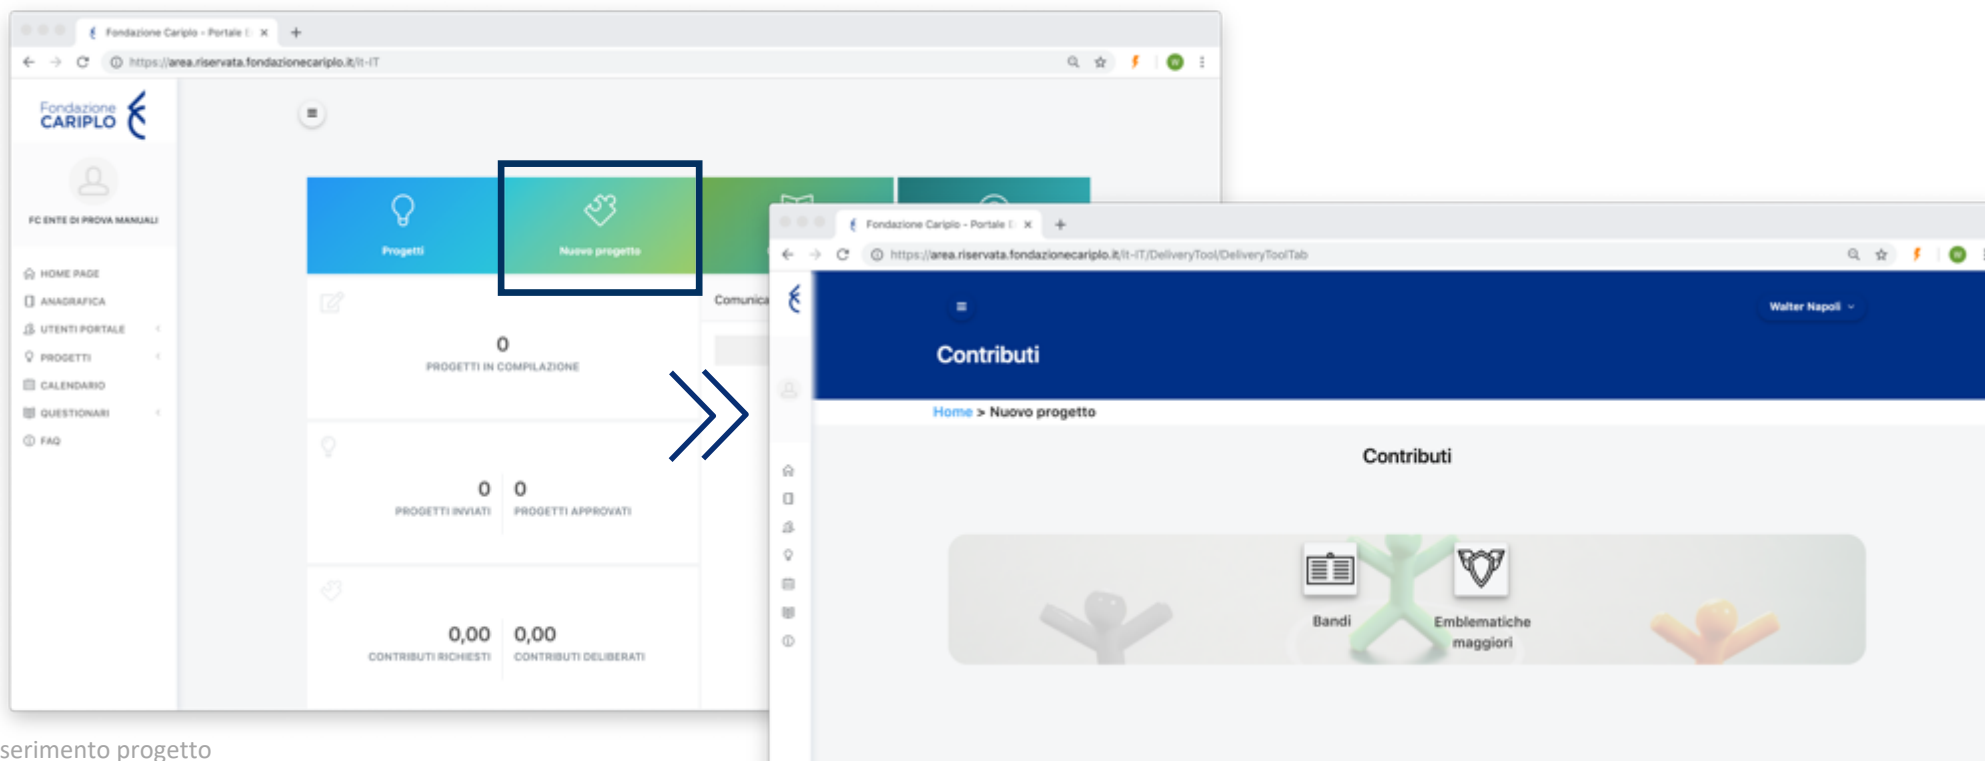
Fondazione Cariplo - Portale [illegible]

https://area.riservata.fondazionecariplo.it/it-IT

Fondazione CARIPLO

FC ENTE DI PROVA MANUALI

HOME PAGE
ANAGRAFICA
UTENTI PORTALE
PROGETTI
CALENDARIO
QUESTIONARI
FAQ

Progetti

Nuovo progetto

Comunica

0
PROGETTI IN COMPILAZIONE

0
PROGETTI INVIATI

0
PROGETTI APPROVATI

0,00
CONTRIBUTI RICHIESTI

0,00
CONTRIBUTI DELIBERATI

Fondazione Cariplo - Portale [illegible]

https://area.riservata.fondazionecariplo.it/it-IT/DeliveryTool/DeliveryToolTab

Walter Napoli

Contributi

Home > Nuovo progetto

Contributi

Bandi

Emblematiche maggiori

serimento progetto